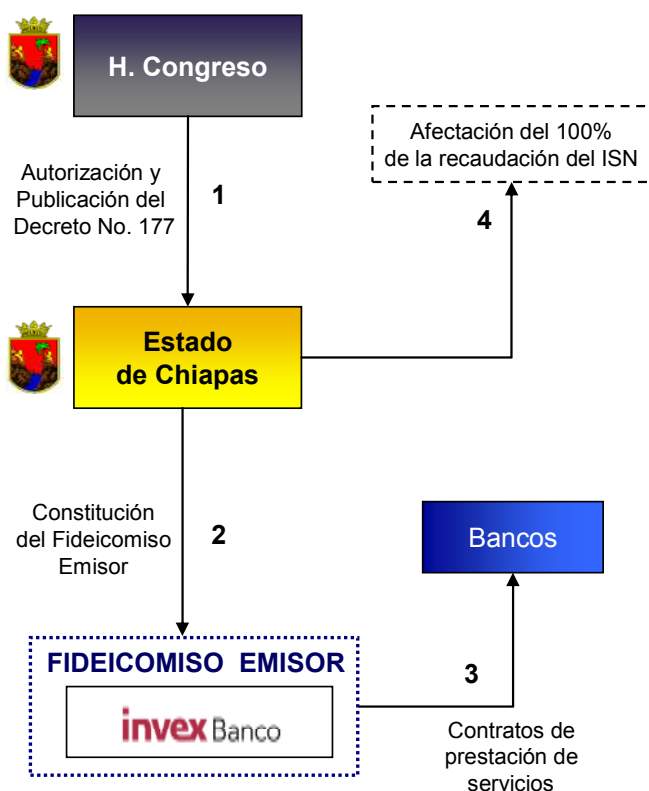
H. Congreso

Afectación del 100% de la recaudación del ISN

Autorización y Publicación del Decreto No. 177

1

4

Estado de Chiapas

Constitución del Fideicomiso Emisor

2

Bancos

FIDEICOMISO EMISOR

invex Banco

3

Contratos de prestación de servicios